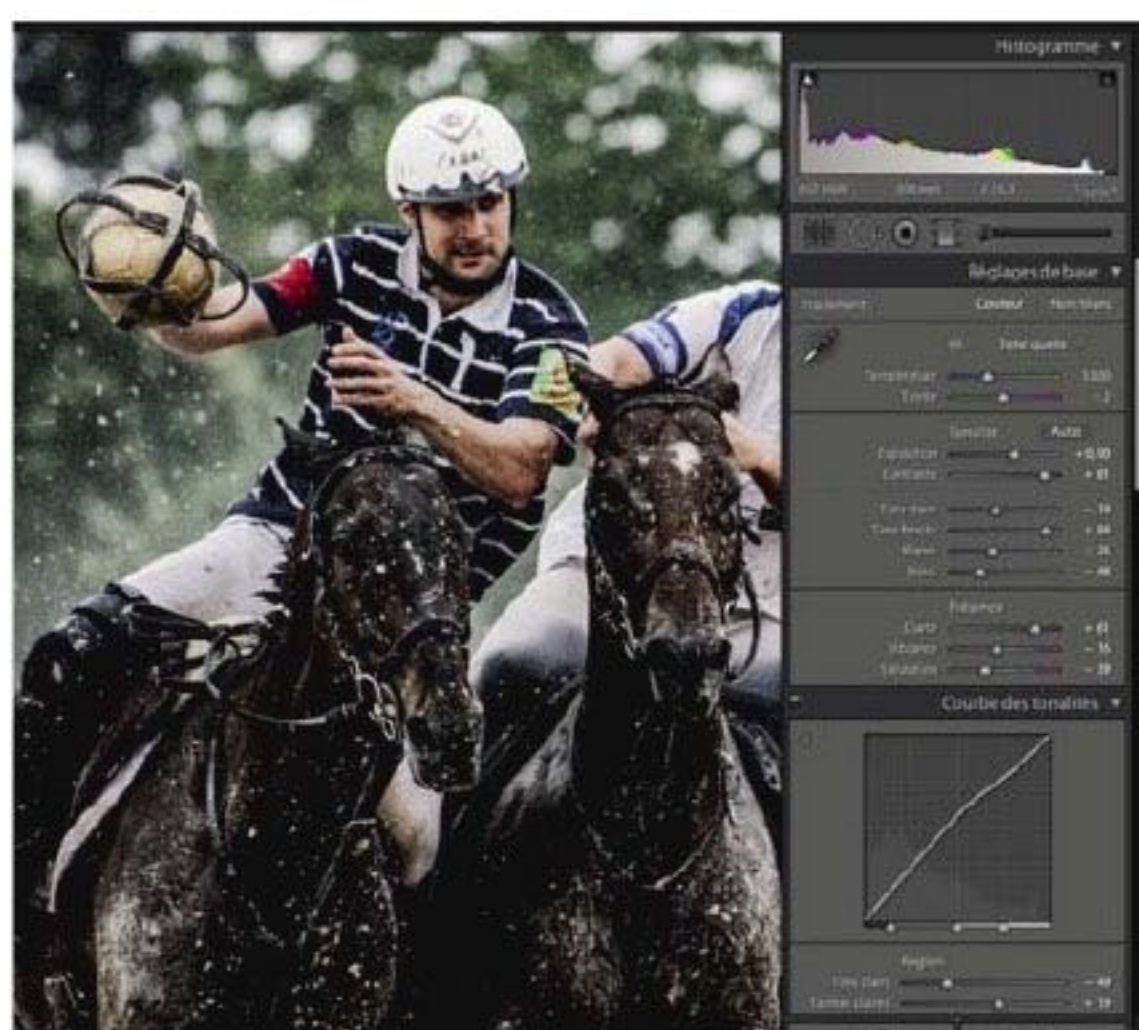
Histogramme ▼

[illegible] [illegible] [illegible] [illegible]

Réglages de base ▼

Traitement : Couleur Noir/blanc

BB : Tel quel

Température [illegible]
Teinte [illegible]

Tonalité Auto

Exposition + 0,00
Contraste + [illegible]

Tons clairs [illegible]
Tons foncés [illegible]
Blancs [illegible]
Noirs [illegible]

Présence

Clarté + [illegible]
Vibrance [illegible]
Saturation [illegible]

Courbe des tonalités ▼

Région

Tons clairs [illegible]
Tons foncés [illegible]